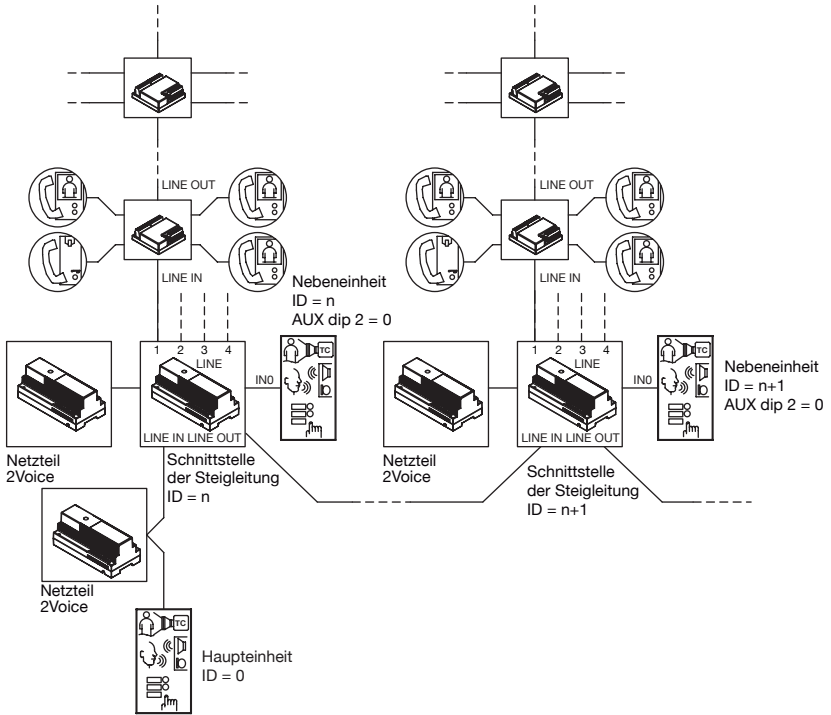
LINE OUT

LINE IN

Nebeneinheit
ID = n
AUX dip 2 = 0

1 2 3 4
LINE

IN0

LINE IN LINE OUT

TC

Netzteil
2Voice

Schnittstelle
der Steigleitung
ID = n

LINE OUT

LINE IN

1 2 3 4
LINE

IN0

LINE IN LINE OUT

TC

Nebeneinheit
ID = n+1
AUX dip 2 = 0

Netzteil
2Voice

Schnittstelle
der Steigleitung
ID = n+1

Netzteil
2Voice

TC

Haupteinheit
ID = 0